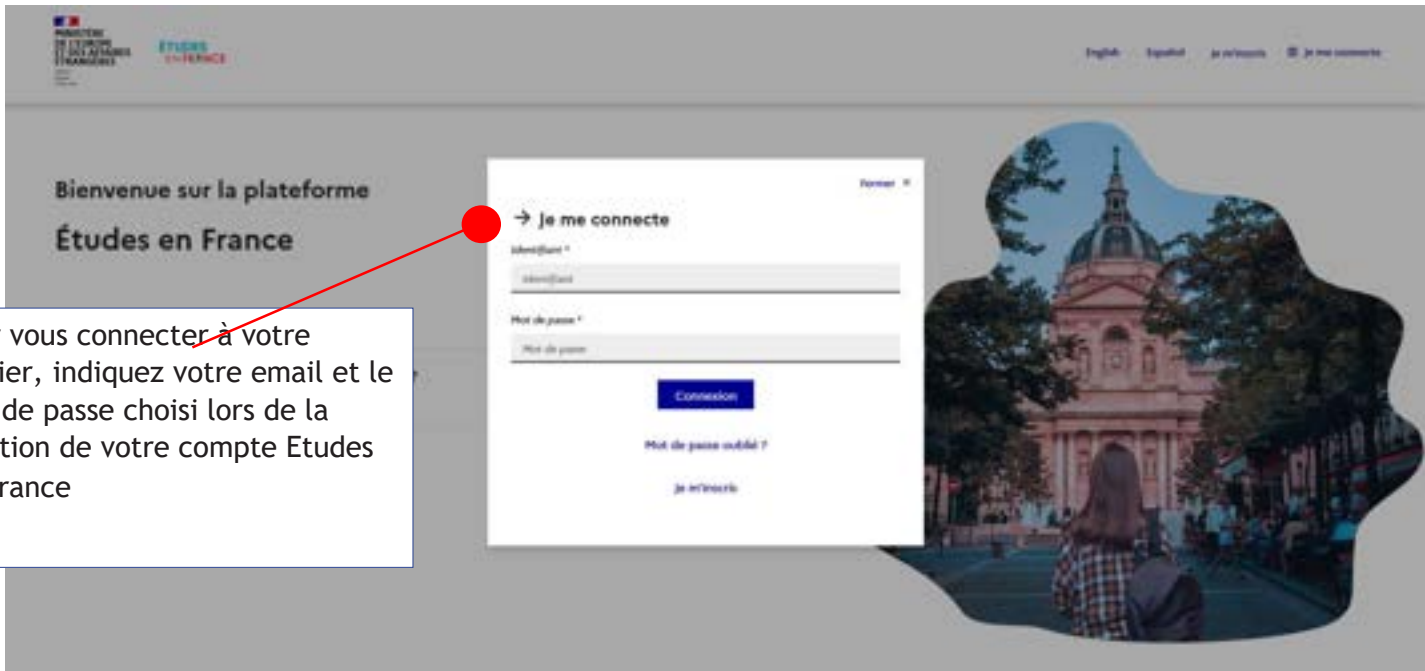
MINISTÈRE DE L'EUROPE ET DES AFFAIRES ÉTRANGÈRES

ÉTUDES EN FRANCE

English Español Je m'inscris Je me connecte

Bienvenue sur la plateforme

Études en France

Fermer ×

→ Je me connecte

Identifiant *

Identifiant

Mot de passe *

Mot de passe

Connexion

Mot de passe oublié ?

Je m'inscris

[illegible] vous connecter à votre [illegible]ier, indiquez votre email et le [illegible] de passe choisi lors de la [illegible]tion de votre compte Etudes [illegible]rance